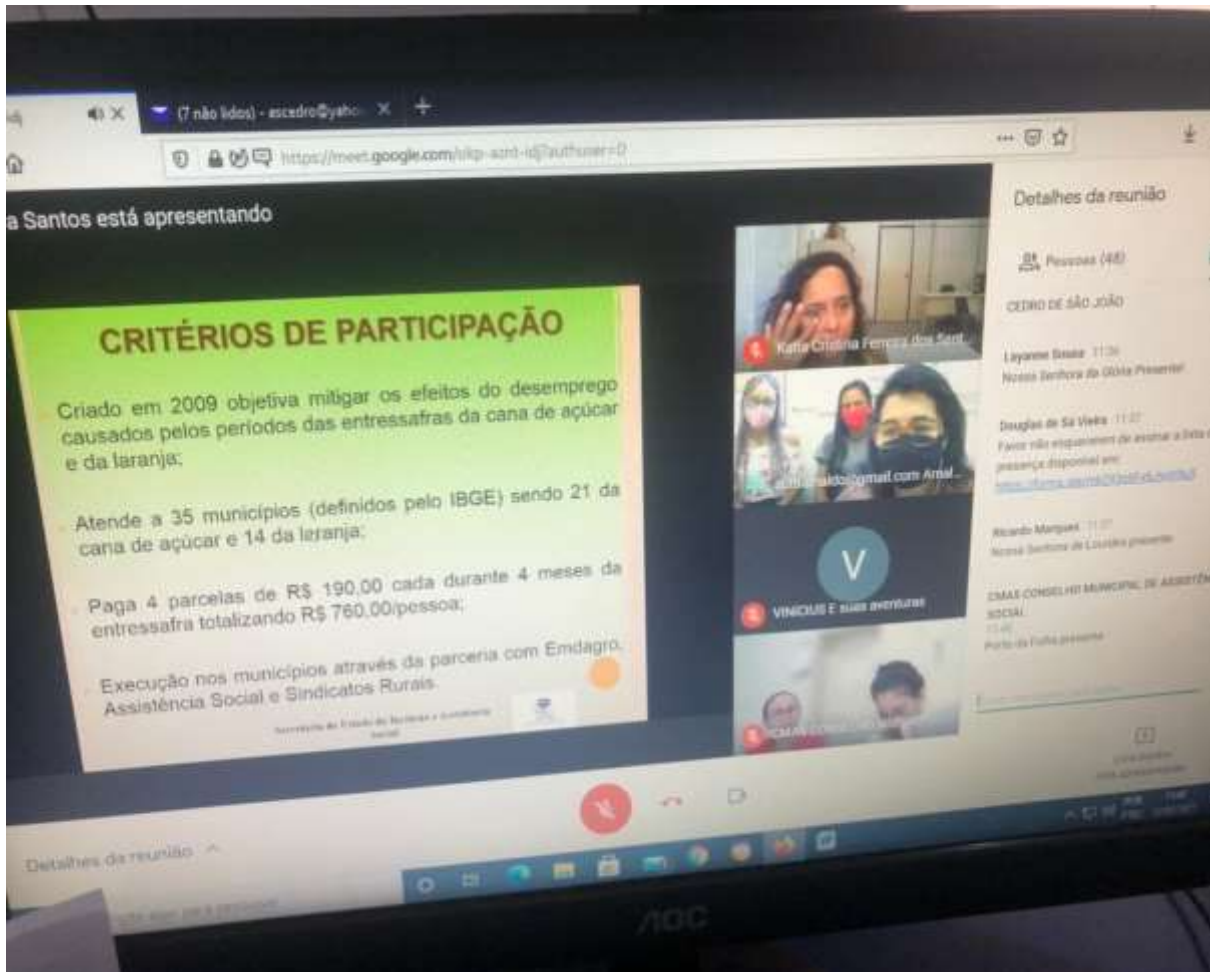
(7 não lidos) - ascedro@yaho

https://meet.google.com/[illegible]?authuser=0

a Santos está apresentando

CRITÉRIOS DE PARTICIPAÇÃO

Criado em 2009 objetiva mitigar os efeitos do desemprego causados pelos períodos das entressafras da cana de açúcar e da laranja;

Atende a 35 municípios (definidos pelo IBGE) sendo 21 da cana de açúcar e 14 da laranja;

Paga 4 parcelas de R$ 190,00 cada durante 4 meses da entressafra totalizando R$ 760,00/pessoa;

Execução nos municípios através da parceria com Emdagro, Assistência Social e Sindicatos Rurais.

Secretaria de Estado da Inclusão e Assistência Social

Katia Cristina Ferreira dos Sant

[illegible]@gmail.com Amal

V

VINICIUS E suas aventuras

CMAS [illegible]

Detalhes da reunião

Pessoas (48)

CEDRO DE SÃO JOÃO

Layanne Sousa 11:36
Nossa Senhora da Glória Presente!

Douglas de Sá Vieira 11:37
Favor não esquecerem de assinar a lista de presença disponível em:
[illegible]

Ricardo Marques 11:37
Nossa Senhora de Lourdes presente

CMAS CONSELHO MUNICIPAL DE ASSISTÊNCIA SOCIAL
11:40
Porto da Folha presente

Detalhes da reunião

AOC